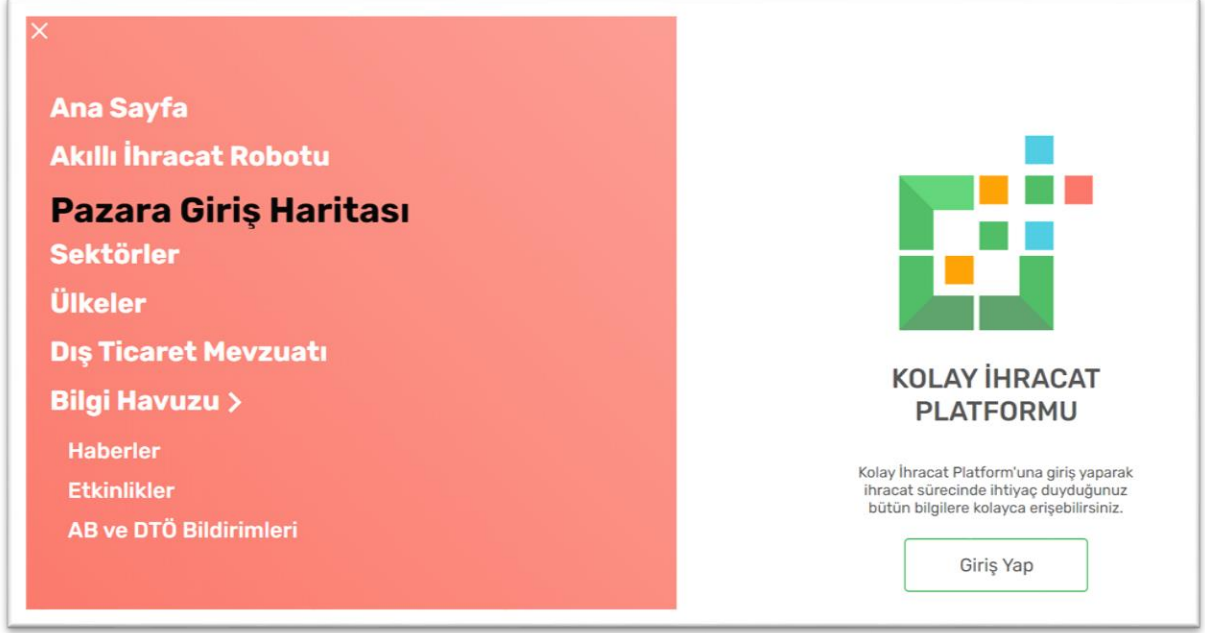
Ana Sayfa
Akıllı İhracat Robotu
Pazara Giriş Haritası
Sektörler
Ülkeler
Dış Ticaret Mevzuatı
Bilgi Havuzu >
Haberler
Etkinlikler
AB ve DTÖ Bildirimleri

KOLAY İHRACAT PLATFORMU

Kolay İhracat Platform'una giriş yaparak ihracat sürecinde ihtiyaç duyduğunuz bütün bilgilere kolayca erişebilirsiniz.

Giriş Yap